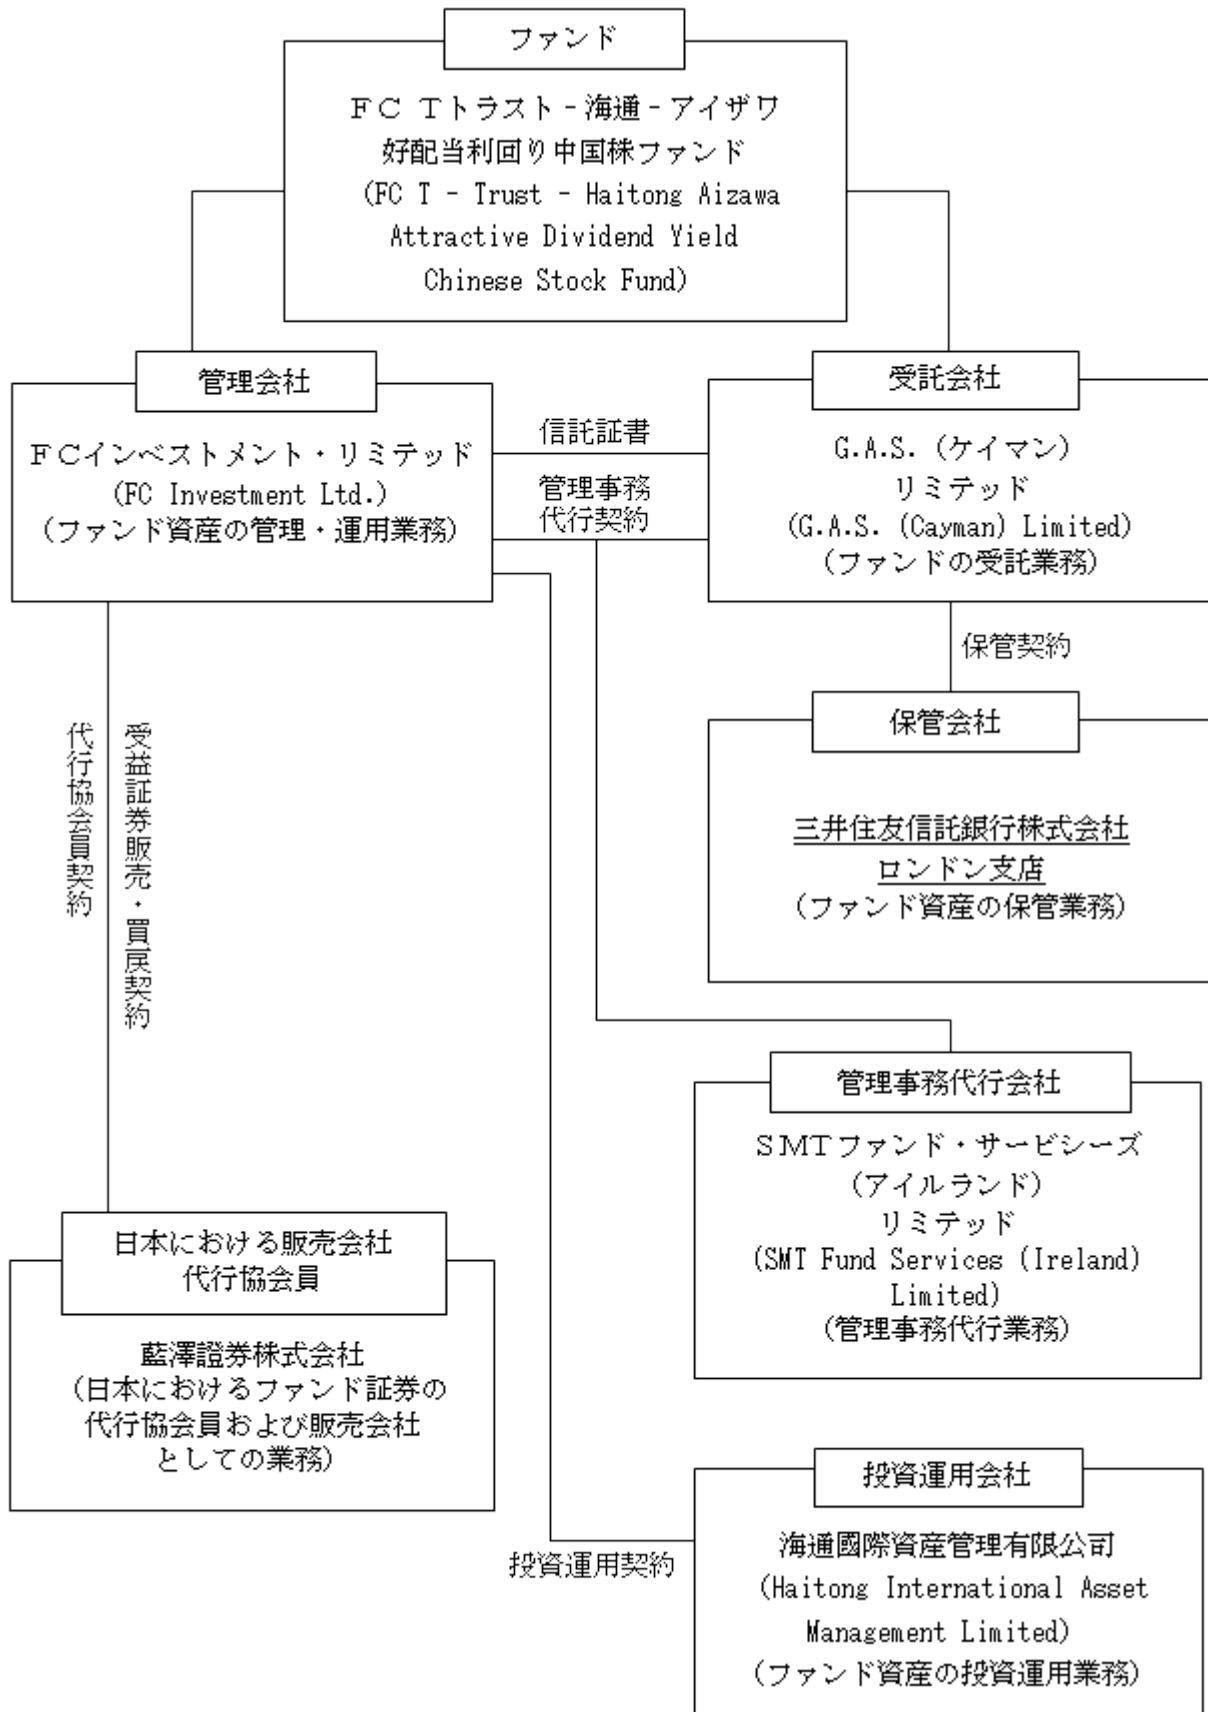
ファンド

ＦＣ Ｔトラスト－海通－アイザワ
好配当利回り中国株ファンド
(FC T - Trust - Haitong Aizawa
Attractive Dividend Yield
Chinese Stock Fund)

管理会社

ＦＣインベストメント・リミテッド
(FC Investment Ltd.)
(ファンド資産の管理・運用業務)

信託証書

管理事務
代行契約

受託会社

G.A.S.（ケイマン）
リミテッド
(G.A.S. (Cayman) Limited)
（ファンドの受託業務）

保管契約

保管会社

三井住友信託銀行株式会社
ロンドン支店
（ファンド資産の保管業務）

代行協会員契約

受益証券販売・買戻契約

管理事務代行会社

ＳＭＴファンド・サービシーズ
（アイルランド）
リミテッド
(SMT Fund Services (Ireland)
Limited)
（管理事務代行業務）

日本における販売会社
代行協会員

藍澤證券株式会社
（日本におけるファンド証券の
代行協会員および販売会社
としての業務）

投資運用会社

投資運用契約

海通國際資産管理有限公司
(Haitong International Asset
Management Limited)
（ファンド資産の投資運用業務）